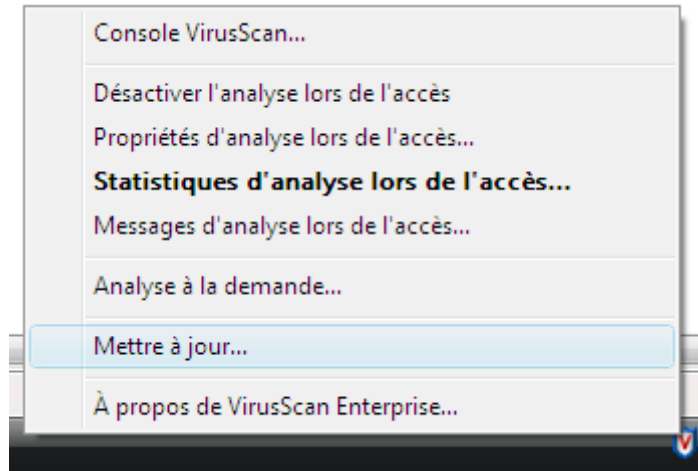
Console VirusScan...

Désactiver l'analyse lors de l'accès
Propriétés d'analyse lors de l'accès...
**Statistiques d'analyse lors de l'accès...**
Messages d'analyse lors de l'accès...

Analyse à la demande...

Mettre à jour...

À propos de VirusScan Enterprise...